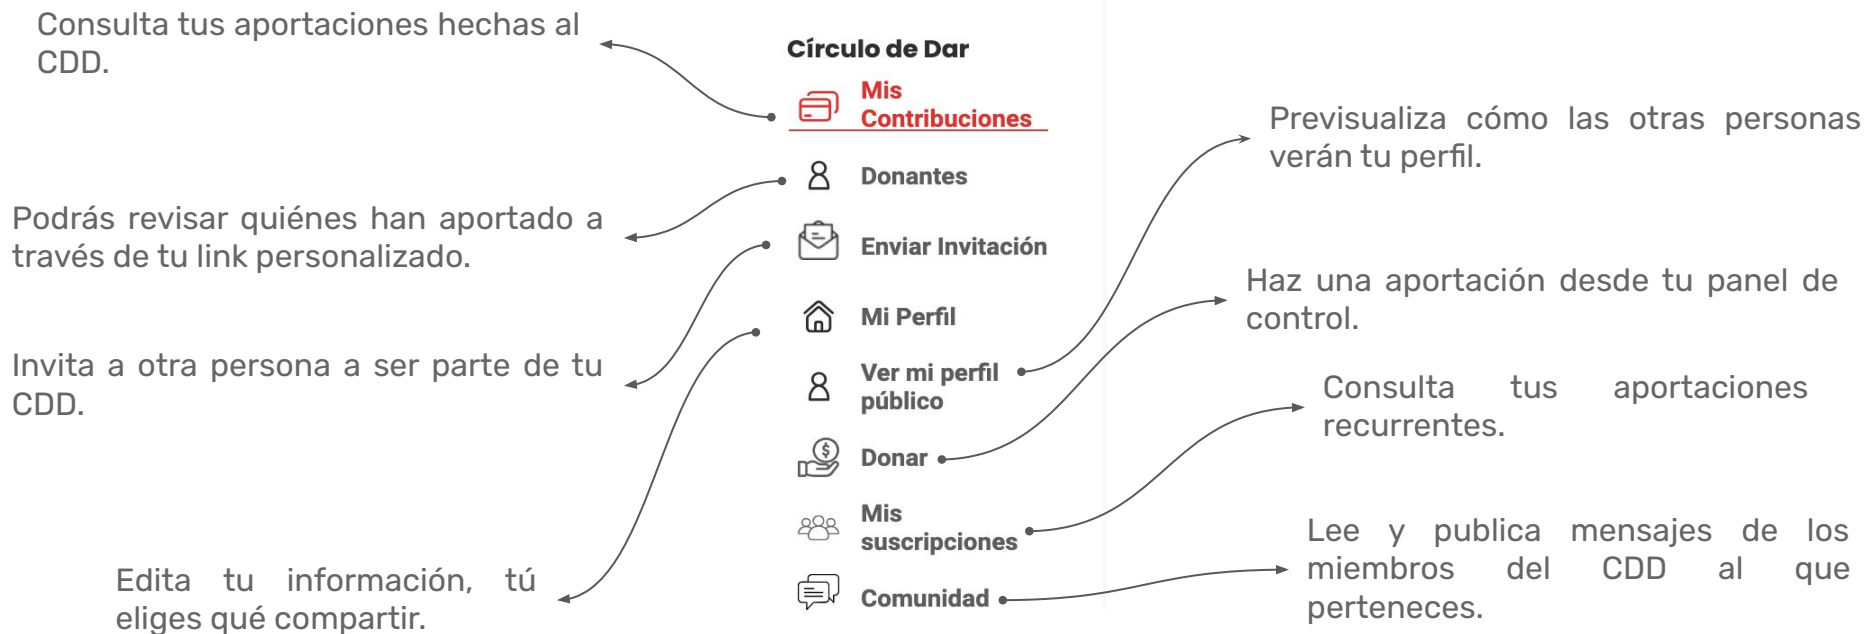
Consulta tus aportaciones hechas al CDD.

Podrás revisar quiénes han aportado a través de tu link personalizado.

Invita a otra persona a ser parte de tu CDD.

Edita tu información, tú eliges qué compartir.

Círculo de Dar

Mis Contribuciones

Donantes

Enviar Invitación

Mi Perfil

Ver mi perfil público

Donar

Mis suscripciones

Comunidad

Previsualiza cómo las otras personas verán tu perfil.

Haz una aportación desde tu panel de control.

Consulta tus aportaciones recurrentes.

Lee y publica mensajes de los miembros del CDD al que perteneces.